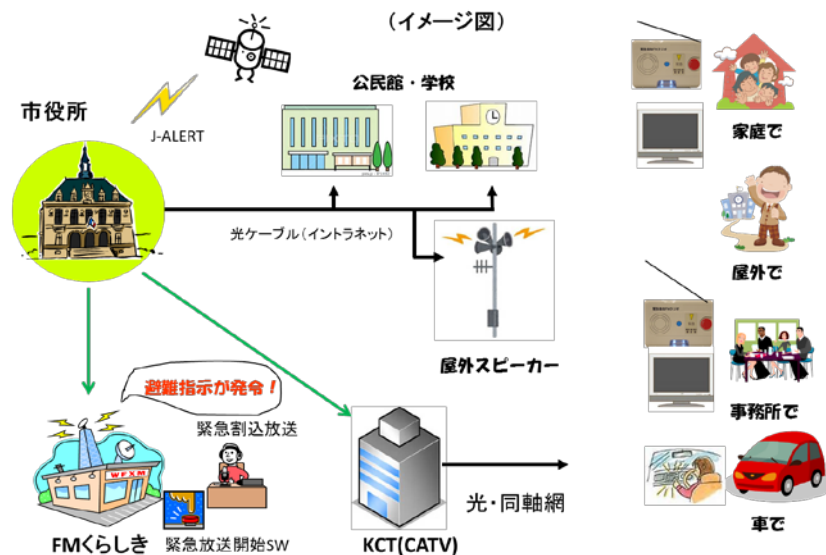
（イメージ図）

市役所

J-ALERT

公民館・学校

光ケーブル（イントラネット）

屋外スピーカー

避難指示が発令！

緊急割込放送

WFXM

FMくらしき

緊急放送開始SW

KCT(CATV)

光・同軸網

家庭で

屋外で

事務所で

車で